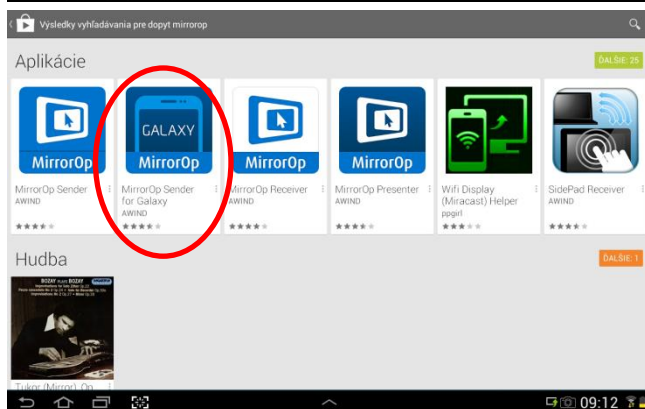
Výsledky vyhľadávania pre dopyt mirrorop

Aplikácie

ĎALŠIE: 25

MirrorOp

MirrorOp Sender
AWIND

GALAXY

MirrorOp

MirrorOp Sender for Galaxy
AWIND

MirrorOp

MirrorOp Receiver
AWIND

MirrorOp

MirrorOp Presenter
AWIND

Wifi Display (Miracast) Helper
ppgirl

SidePad Receiver
AWIND

Hudba

ĎALŠIE: 1

BOZAY BOZAY

Tukor (Mirror) Op

09:12